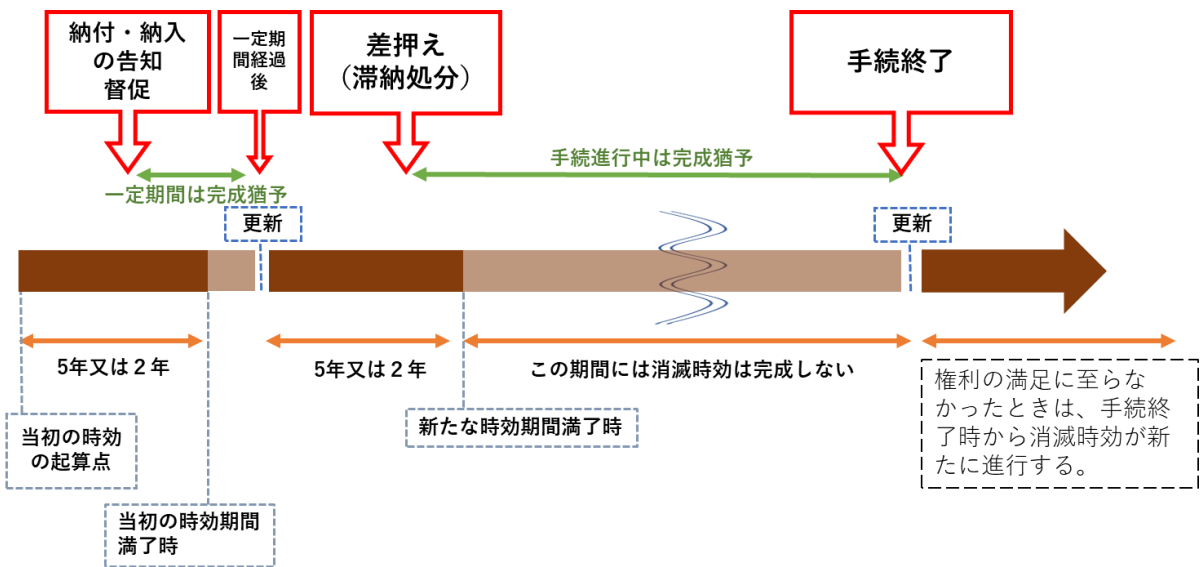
納付・納入の告知
督促

一定期間経過後

差押え
（滞納処分）

手続終了

手続進行中は完成猶予

一定期間は完成猶予

更新

更新

5年又は２年

5年又は２年

この期間には消滅時効は完成しない

権利の満足に至らなかったときは、手続終了時から消滅時効が新たに進行する。

当初の時効の起算点

新たな時効期間満了時

当初の時効期間満了時